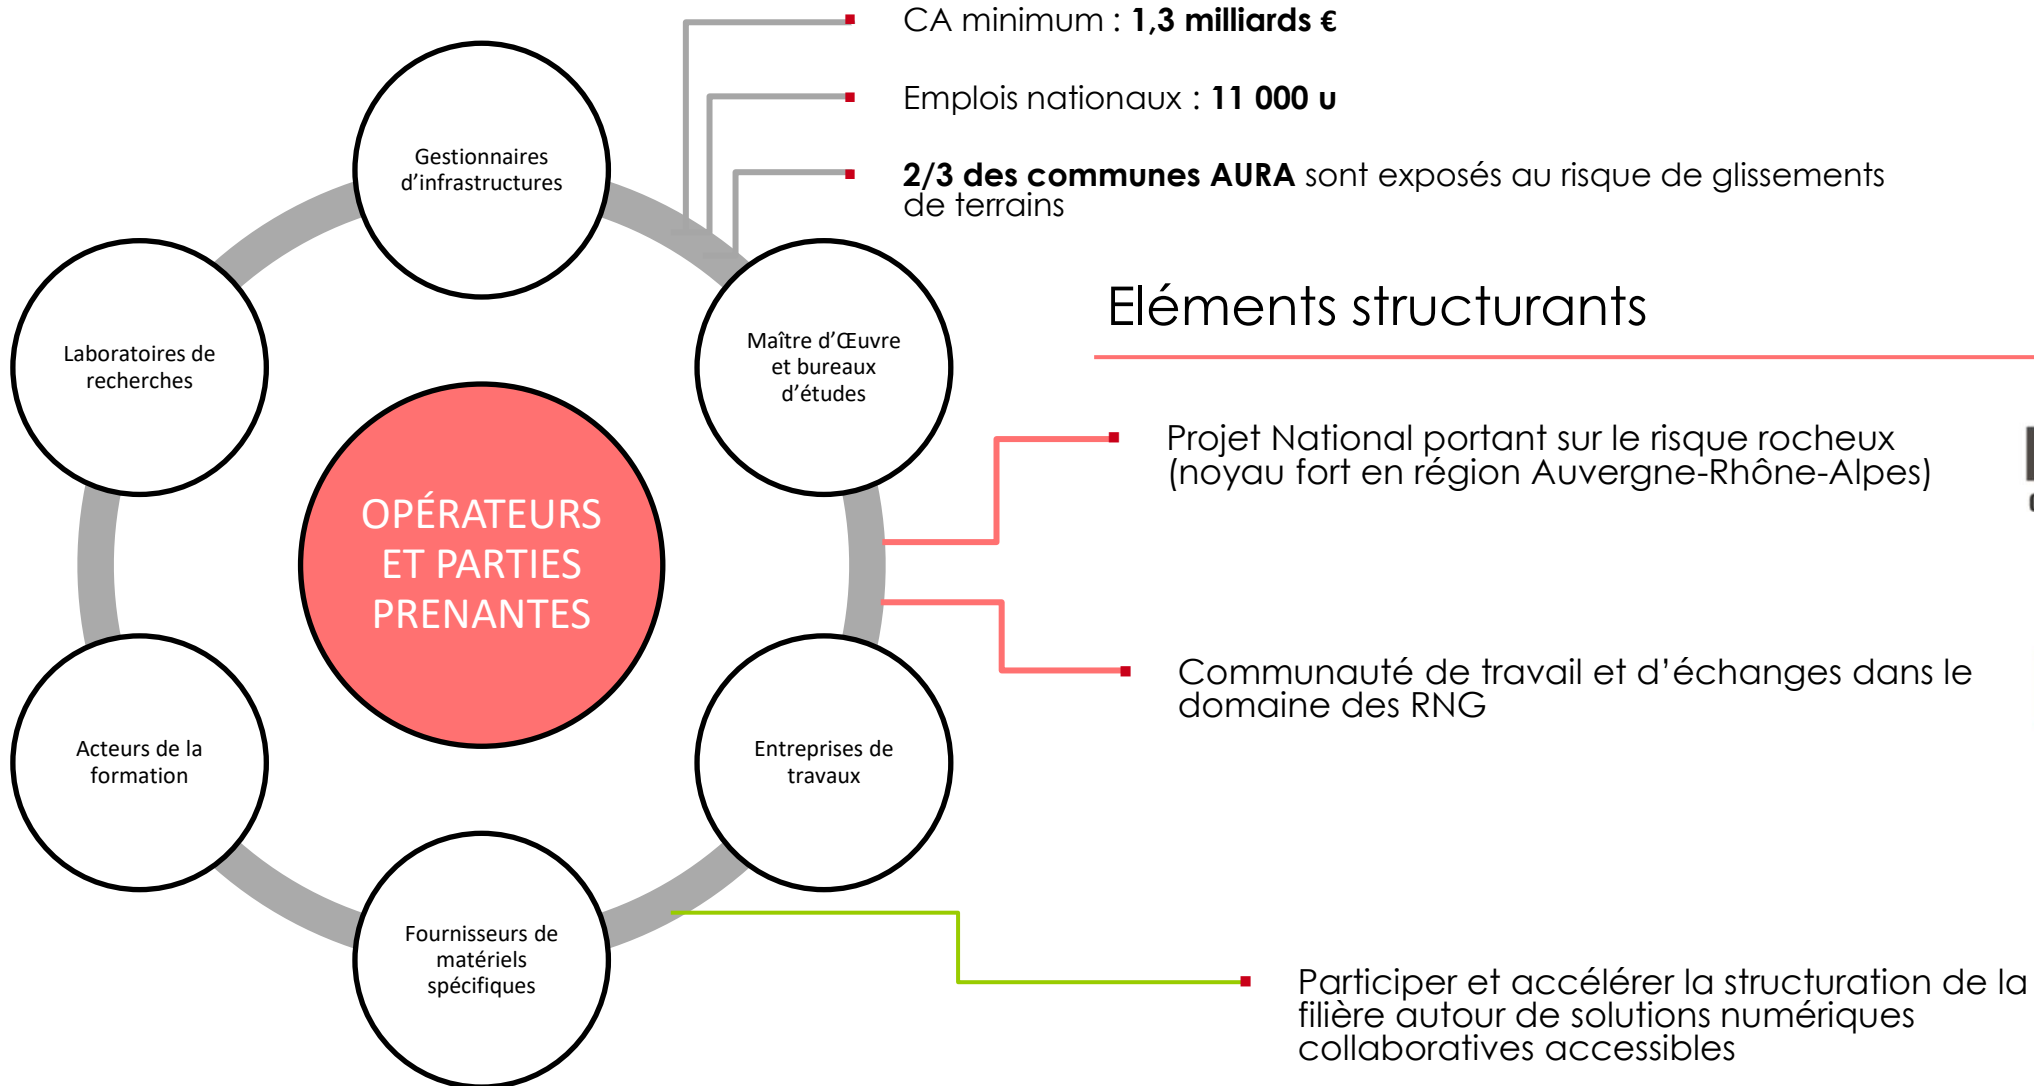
CA minimum : **1,3 milliards €**

Emplois nationaux : **11 000 u**

**2/3 des communes AURA** sont exposés au risque de glissements de terrains

Eléments structurants

Projet National portant sur le risque rocheux (noyau fort en région Auvergne-Rhône-Alpes)

Communauté de travail et d'échanges dans le domaine des RNG

Participer et accélérer la structuration de la filière autour de solutions numériques collaboratives accessibles

Gestionnaires d'infrastructures

Laboratoires de recherches

Maître d'Œuvre et bureaux d'études

OPÉRATEURS ET PARTIES PRENANTES

Acteurs de la formation

Entreprises de travaux

Fournisseurs de matériels spécifiques